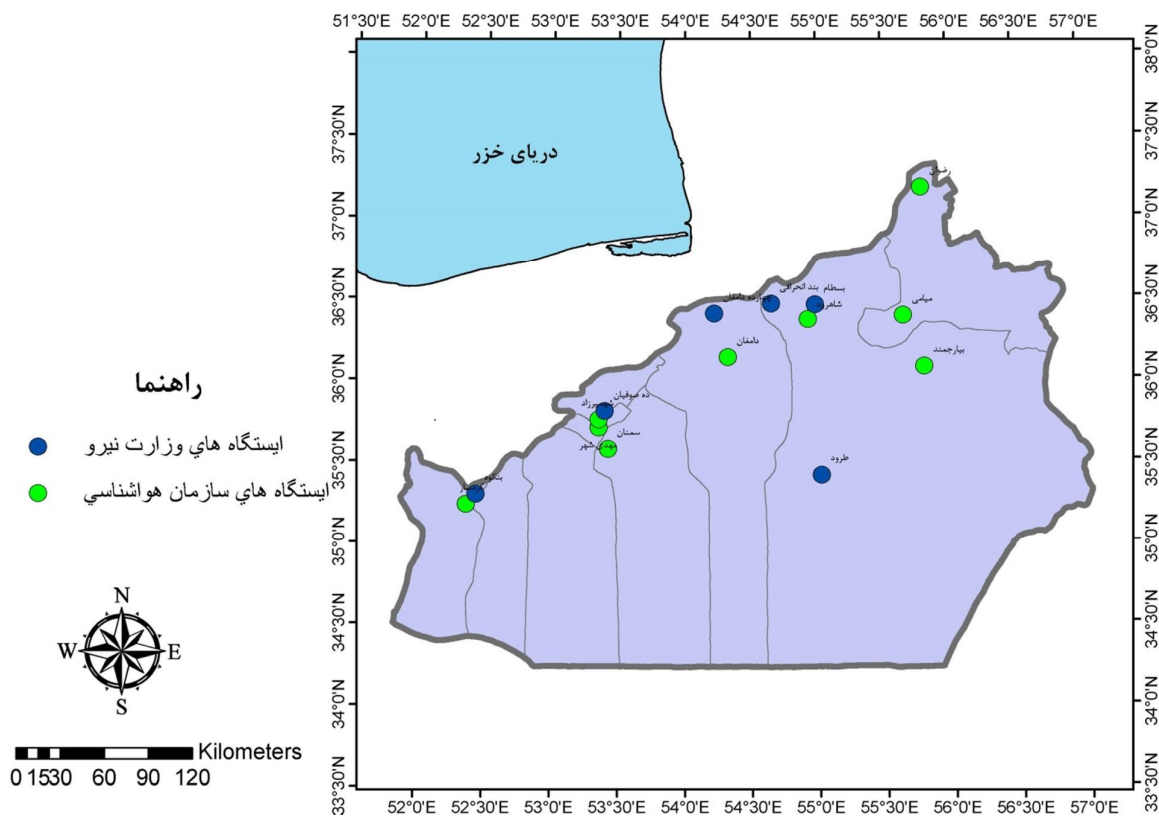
51°30'E 52°0'E 52°30'E 53°0'E 53°30'E 54°0'E 54°30'E 55°0'E 55°30'E 56°0'E 56°30'E 57°0'E

38°0'N
37°30'N
37°0'N
36°30'N
36°0'N
35°30'N
35°0'N
34°30'N
34°0'N
33°30'N

دریای خزر

رضوان
بسطام
بند انحرافی
چشمه‌علی دامغان
شاهرود
میامی
دامغان
بیارجمند
ده صوفیان
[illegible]زاد
سمنان
مهدی‌شهر
طرود
بنکوه

راهنما

ایستگاه هاي وزارت نیرو

ایستگاه هاي سازمان هواشناسي

N
W
E
S

Kilometers
0 15 30 60 90 120

52°0'E 52°30'E 53°0'E 53°30'E 54°0'E 54°30'E 55°0'E 55°30'E 56°0'E 56°30'E 57°0'E